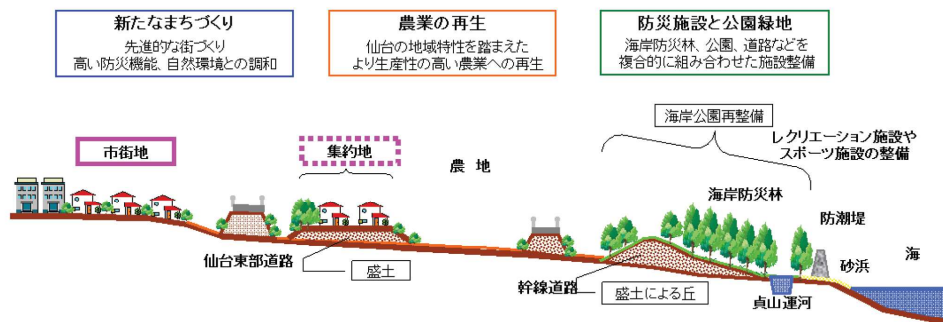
新たなまちづくり
先進的な街づくり
高い防災機能、自然環境との調和

農業の再生
仙台の地域特性を踏まえた
より生産性の高い農業への再生

防災施設と公園緑地
海岸防災林、公園、道路などを
複合的に組み合わせた施設整備

海岸公園再整備

レクリエーション施設や
スポーツ施設の整備

市街地

集約地

農　地

海岸防災林

防潮堤

海

砂浜

仙台東部道路

盛土

幹線道路

盛土による丘

貞山運河